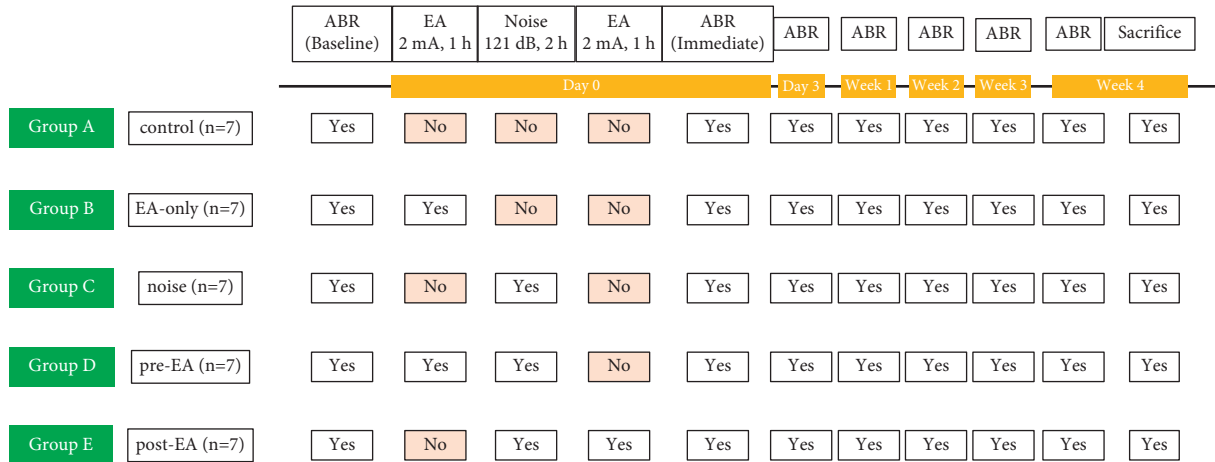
| | | ABR (Baseline) | EA 2 mA, 1 h | Noise 121 dB, 2 h | EA 2 mA, 1 h | ABR (Immediate) | ABR | ABR | ABR | ABR | ABR | Sacrifice |
|---|---|---|---|---|---|---|---|---|---|---|---|---|
| | | | Day 0 | | | | Day 3 | Week 1 | Week 2 | Week 3 | Week 4 | |
| Group A | control (n=7) | Yes | No | No | No | Yes | Yes | Yes | Yes | Yes | Yes | Yes |
| Group B | EA-only (n=7) | Yes | Yes | No | No | Yes | Yes | Yes | Yes | Yes | Yes | Yes |
| Group C | noise (n=7) | Yes | No | Yes | No | Yes | Yes | Yes | Yes | Yes | Yes | Yes |
| Group D | pre-EA (n=7) | Yes | Yes | Yes | No | Yes | Yes | Yes | Yes | Yes | Yes | Yes |
| Group E | post-EA (n=7) | Yes | No | Yes | Yes | Yes | Yes | Yes | Yes | Yes | Yes | Yes |